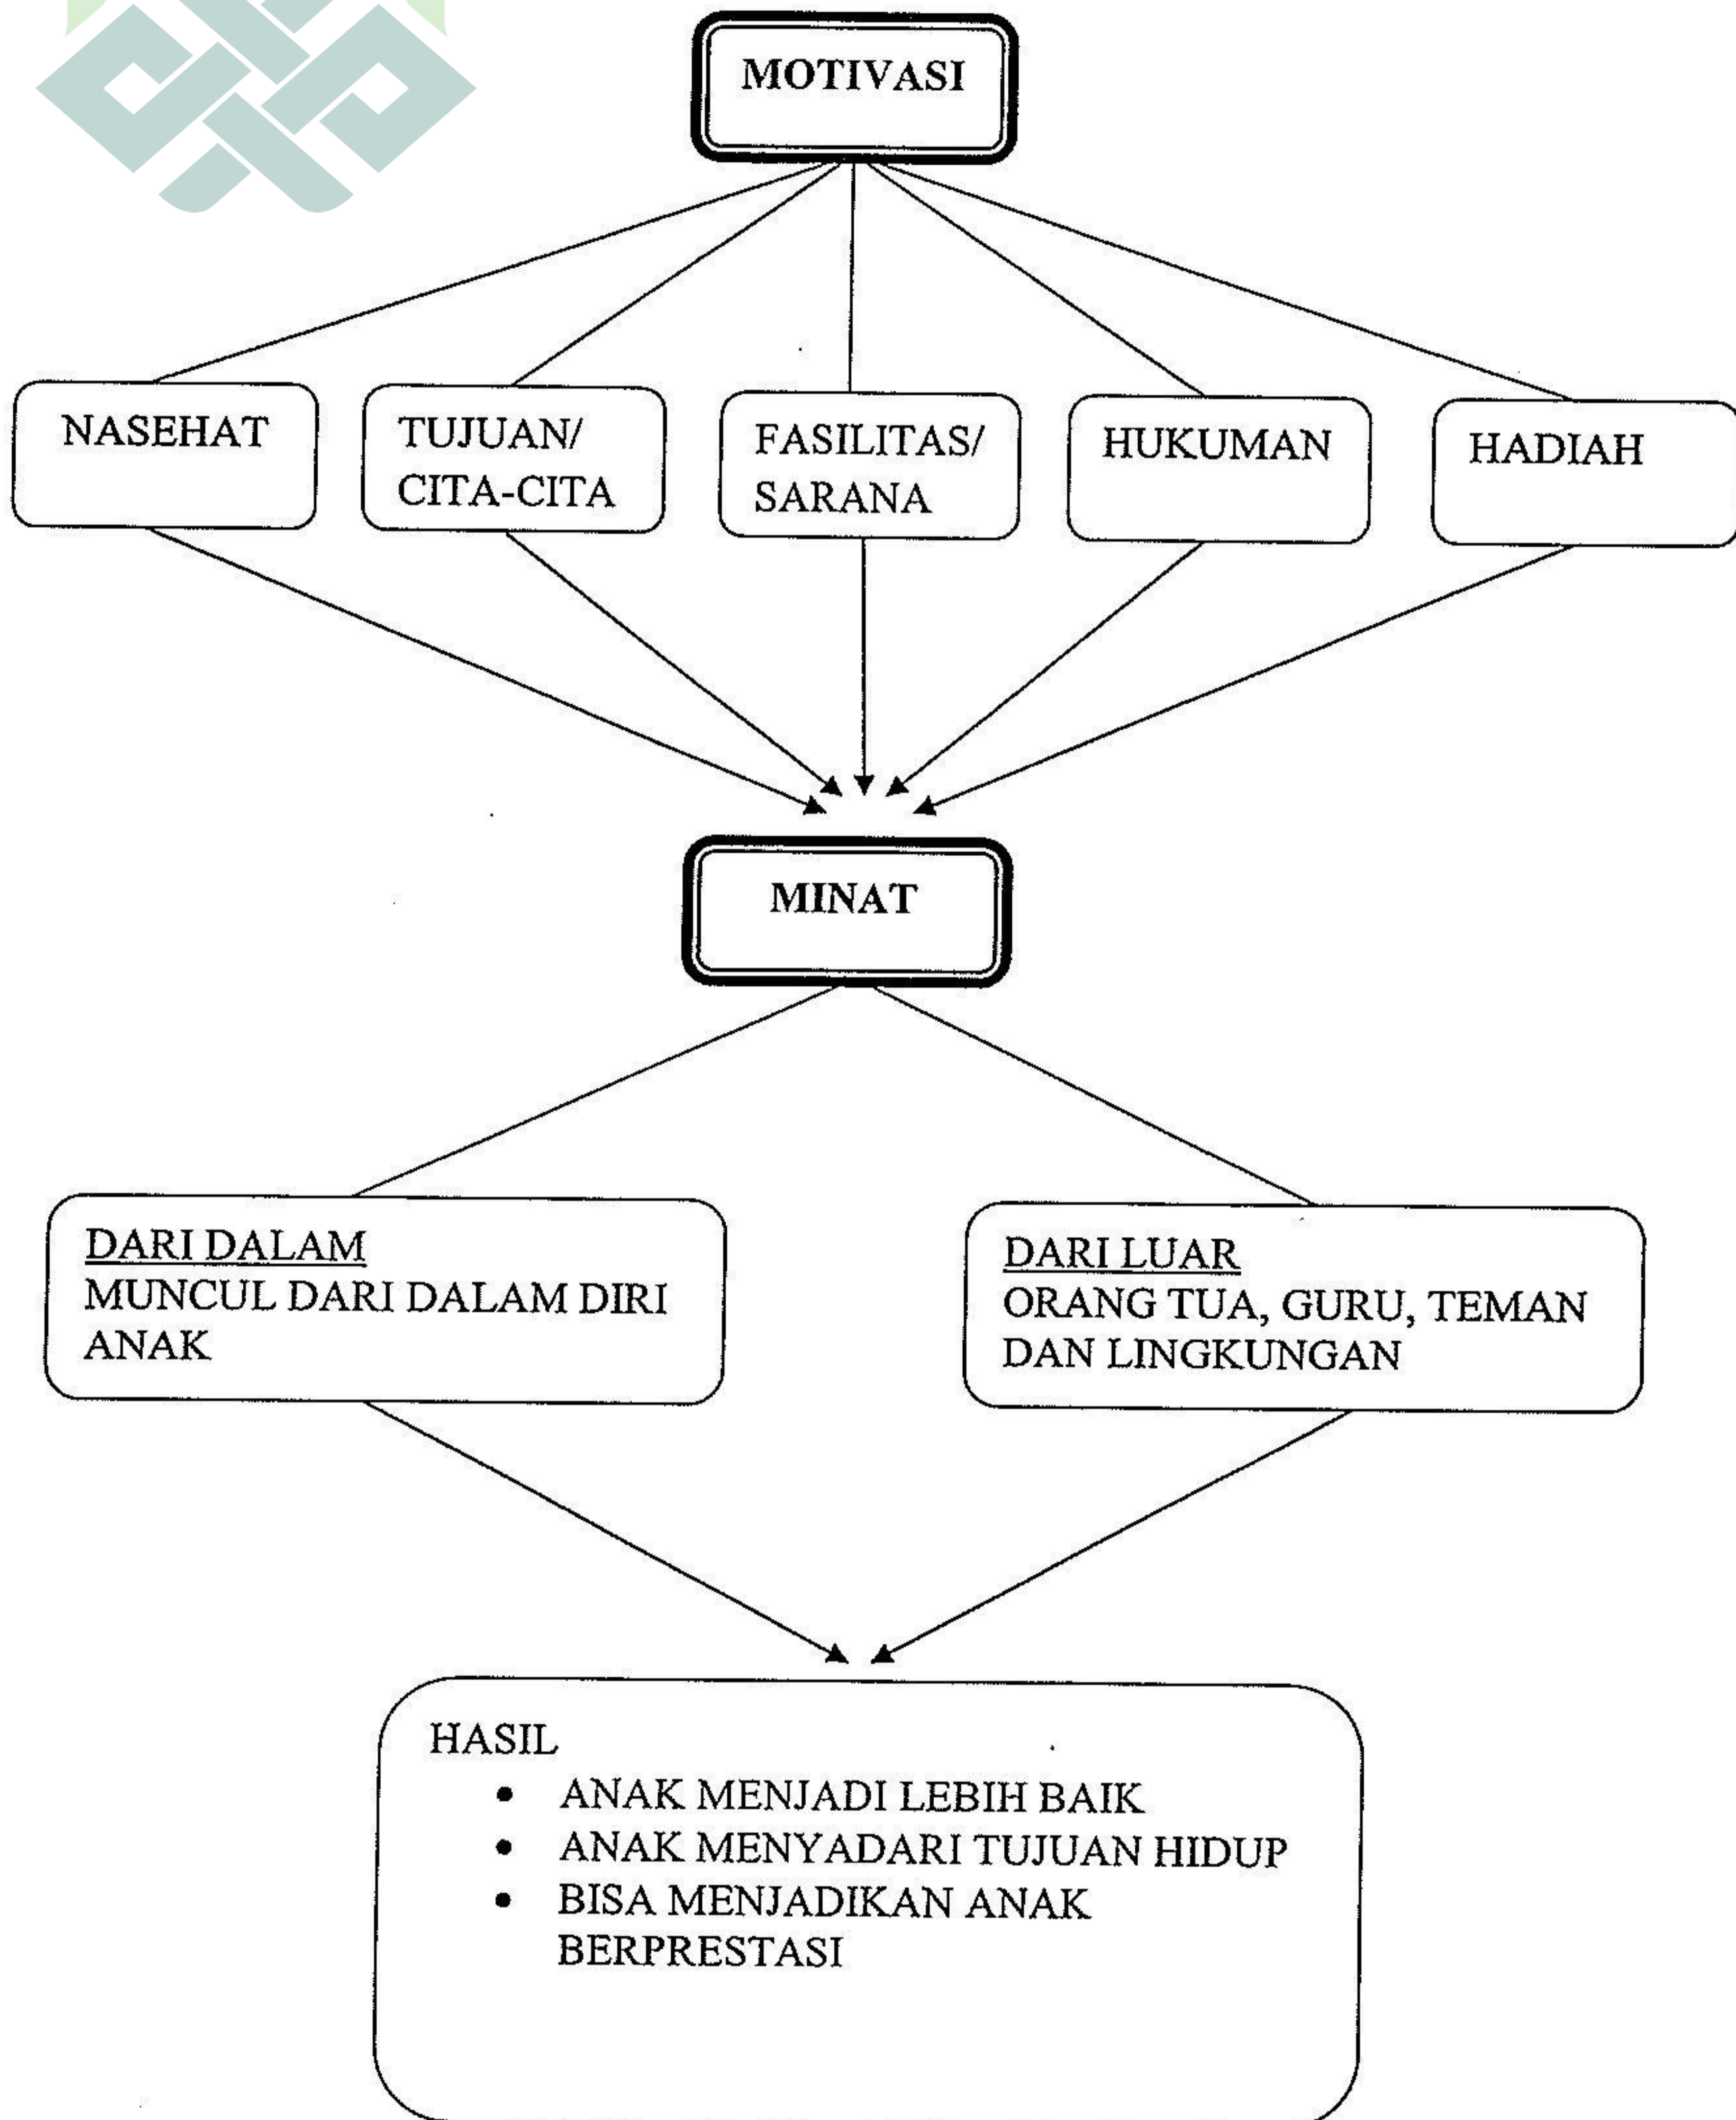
MOTIVASI

NASEHAT

TUJUAN/ CITA-CITA

FASILITAS/ SARANA

HUKUMAN

HADIAH

MINAT

DARI DALAM
MUNCUL DARI DALAM DIRI ANAK

DARI LUAR
ORANG TUA, GURU, TEMAN DAN LINGKUNGAN

HASIL
- ANAK MENJADI LEBIH BAIK
- ANAK MENYADARI TUJUAN HIDUP
- BISA MENJADIKAN ANAK BERPRESTASI